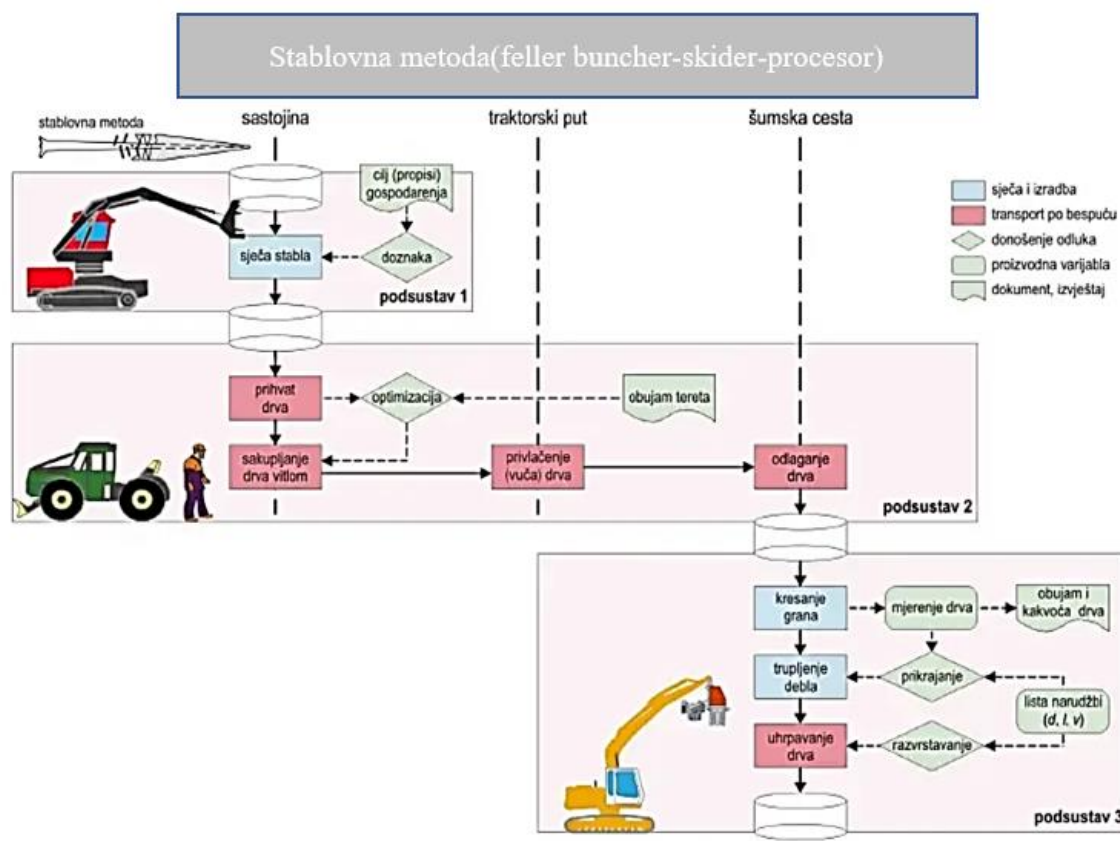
Stablovna metoda(feller buncher-skider-procesor)

stablovna metoda

sastojina

traktorski put

šumska cesta

cilj (propisi) gospodarenja

sječa stabla

doznaka

podsustav 1

sječa i izradba

transport po bespuću

donošenje odluka

proizvodna varijabla

dokument, izvještaj

prihvat drva

optimizacija

obujam tereta

sakupljanje drva vitlom

privlačenje (vuča) drva

odlaganje drva

podsustav 2

kresanje grana

mjerenje drva

obujam i kakvoća drva

trupljenje debla

prikrajanje

lista narudžbi ($d$, $l$, $v$)

uhrpavanje drva

razvrstavanje

podsustav 3